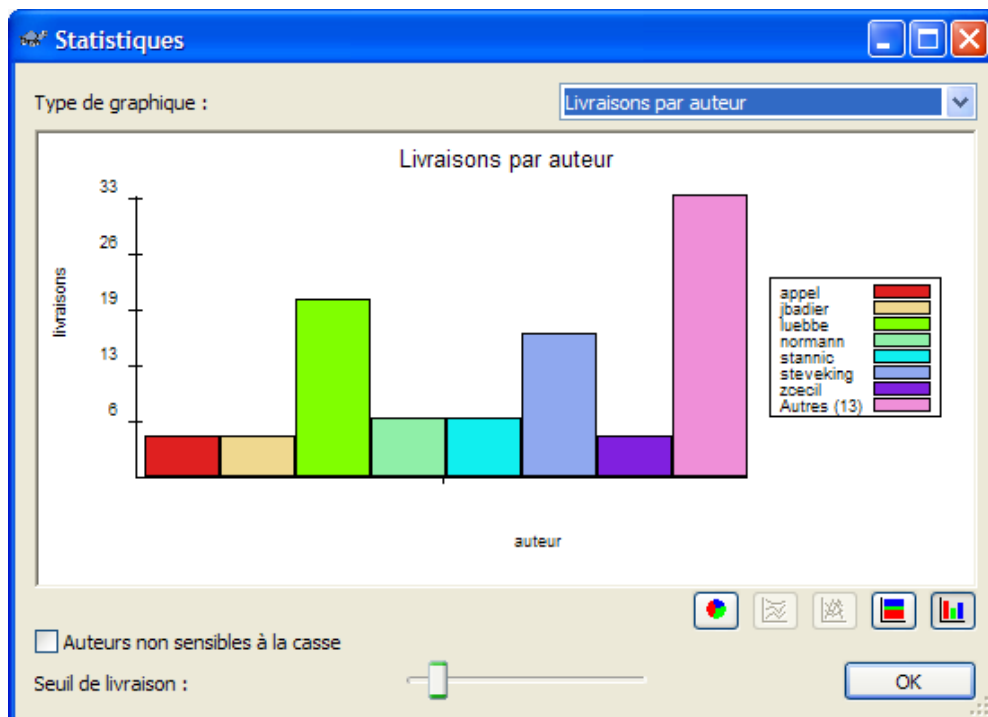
Statistiques

Type de graphique :

Livraisons par auteur

Livraisons par auteur

33
26
19
13
6

livraisons

auteur

appel
jbadier
luebbe
normann
stannic
steveking
zoecil
Autres (13)

Auteurs non sensibles à la casse

Seuil de livraison :

OK